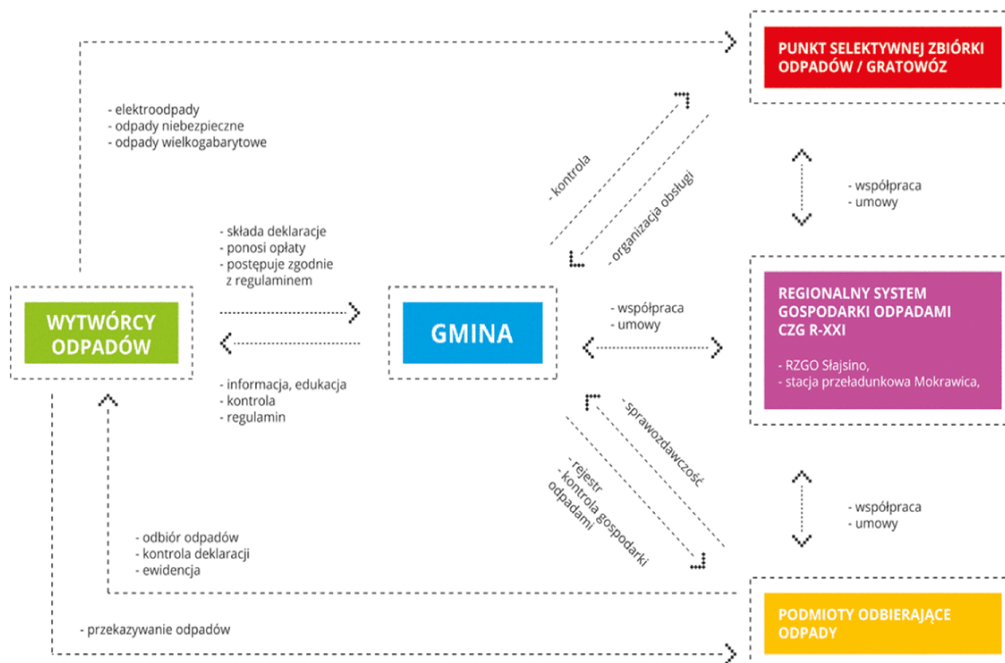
PUNKT SELEKTYWNEJ ZBIÓRKI ODPADÓW / GRATOWÓZ

- elektroodpady
- odpady niebezpieczne
- odpady wielkogabarytowe

- kontrola

- organizacja obsługi

- współpraca
- umowy

- składa deklaracje
- ponosi opłaty
- postępuje zgodnie z regulaminem

WYTWÓRCY ODPADÓW

GMINA

- współpraca
- umowy

REGIONALNY SYSTEM GOSPODARKI ODPADAMI CZG R-XXI

- RZGO Słajsino,
- stacja przeładunkowa Mokrawica,

- informacja, edukacja
- kontrola
- regulamin

- sprawozdawczość

- rejestr
- kontrola gospodarki odpadami

- współpraca
- umowy

- odbiór odpadów
- kontrola deklaracji
- ewidencja

- przekazywanie odpadów

PODMIOTY ODBIERAJĄCE ODPADY